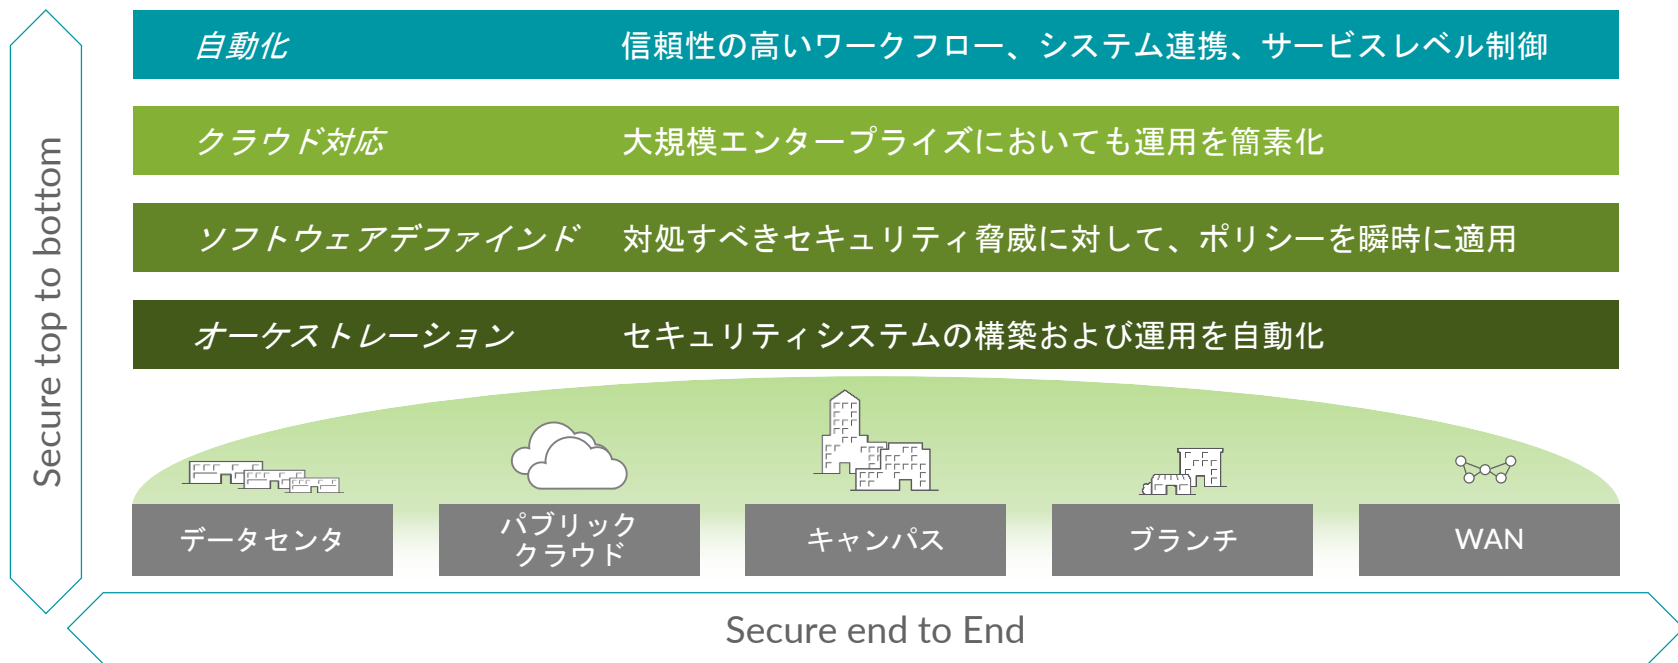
Secure top to bottom

自動化　信頼性の高いワークフロー、システム連携、サービスレベル制御

クラウド対応　大規模エンタープライズにおいても運用を簡素化

ソフトウェアデファインド　対処すべきセキュリティ脅威に対して、ポリシーを瞬時に適用

オーケストレーション　セキュリティシステムの構築および運用を自動化

データセンタ

パブリック クラウド

キャンパス

ブランチ

WAN

Secure end to End